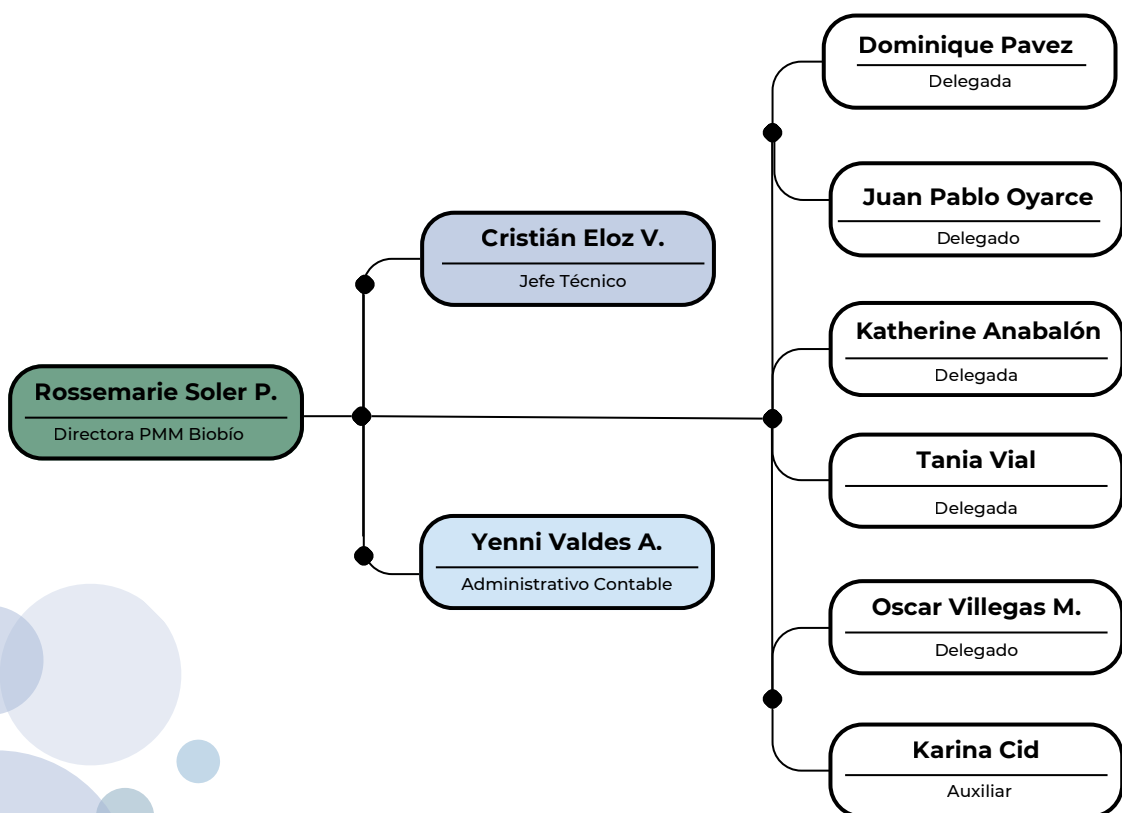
Rossemarie Soler P.
Directora PMM Biobío

Cristián Eloz V.
Jefe Técnico

Yenni Valdes A.
Administrativo Contable

Dominique Pavez
Delegada

Juan Pablo Oyarce
Delegado

Katherine Anabalón
Delegada

Tania Vial
Delegada

Oscar Villegas M.
Delegado

Karina Cid
Auxiliar